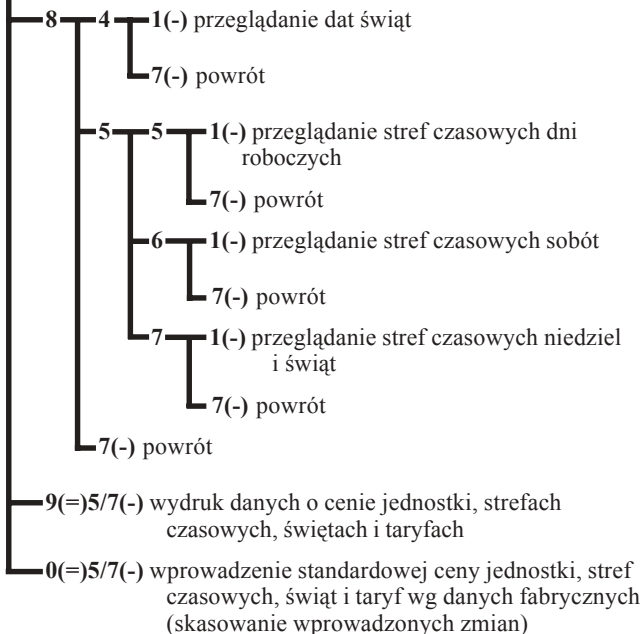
8 4 1(-) przeglądanie dat świąt
7(-) powrót
5 5 1(-) przeglądanie stref czasowych dni roboczych
7(-) powrót
6 1(-) przeglądanie stref czasowych sobót
7(-) powrót
7 1(-) przeglądanie stref czasowych niedziel i świąt
7(-) powrót
7(-) powrót
9(=)5/7(-) wydruk danych o cenie jednostki, strefach czasowych, świętach i taryfach
0(=)5/7(-) wprowadzenie standardowej ceny jednostki, stref czasowych, świąt i taryf wg danych fabrycznych (skasowanie wprowadzonych zmian)